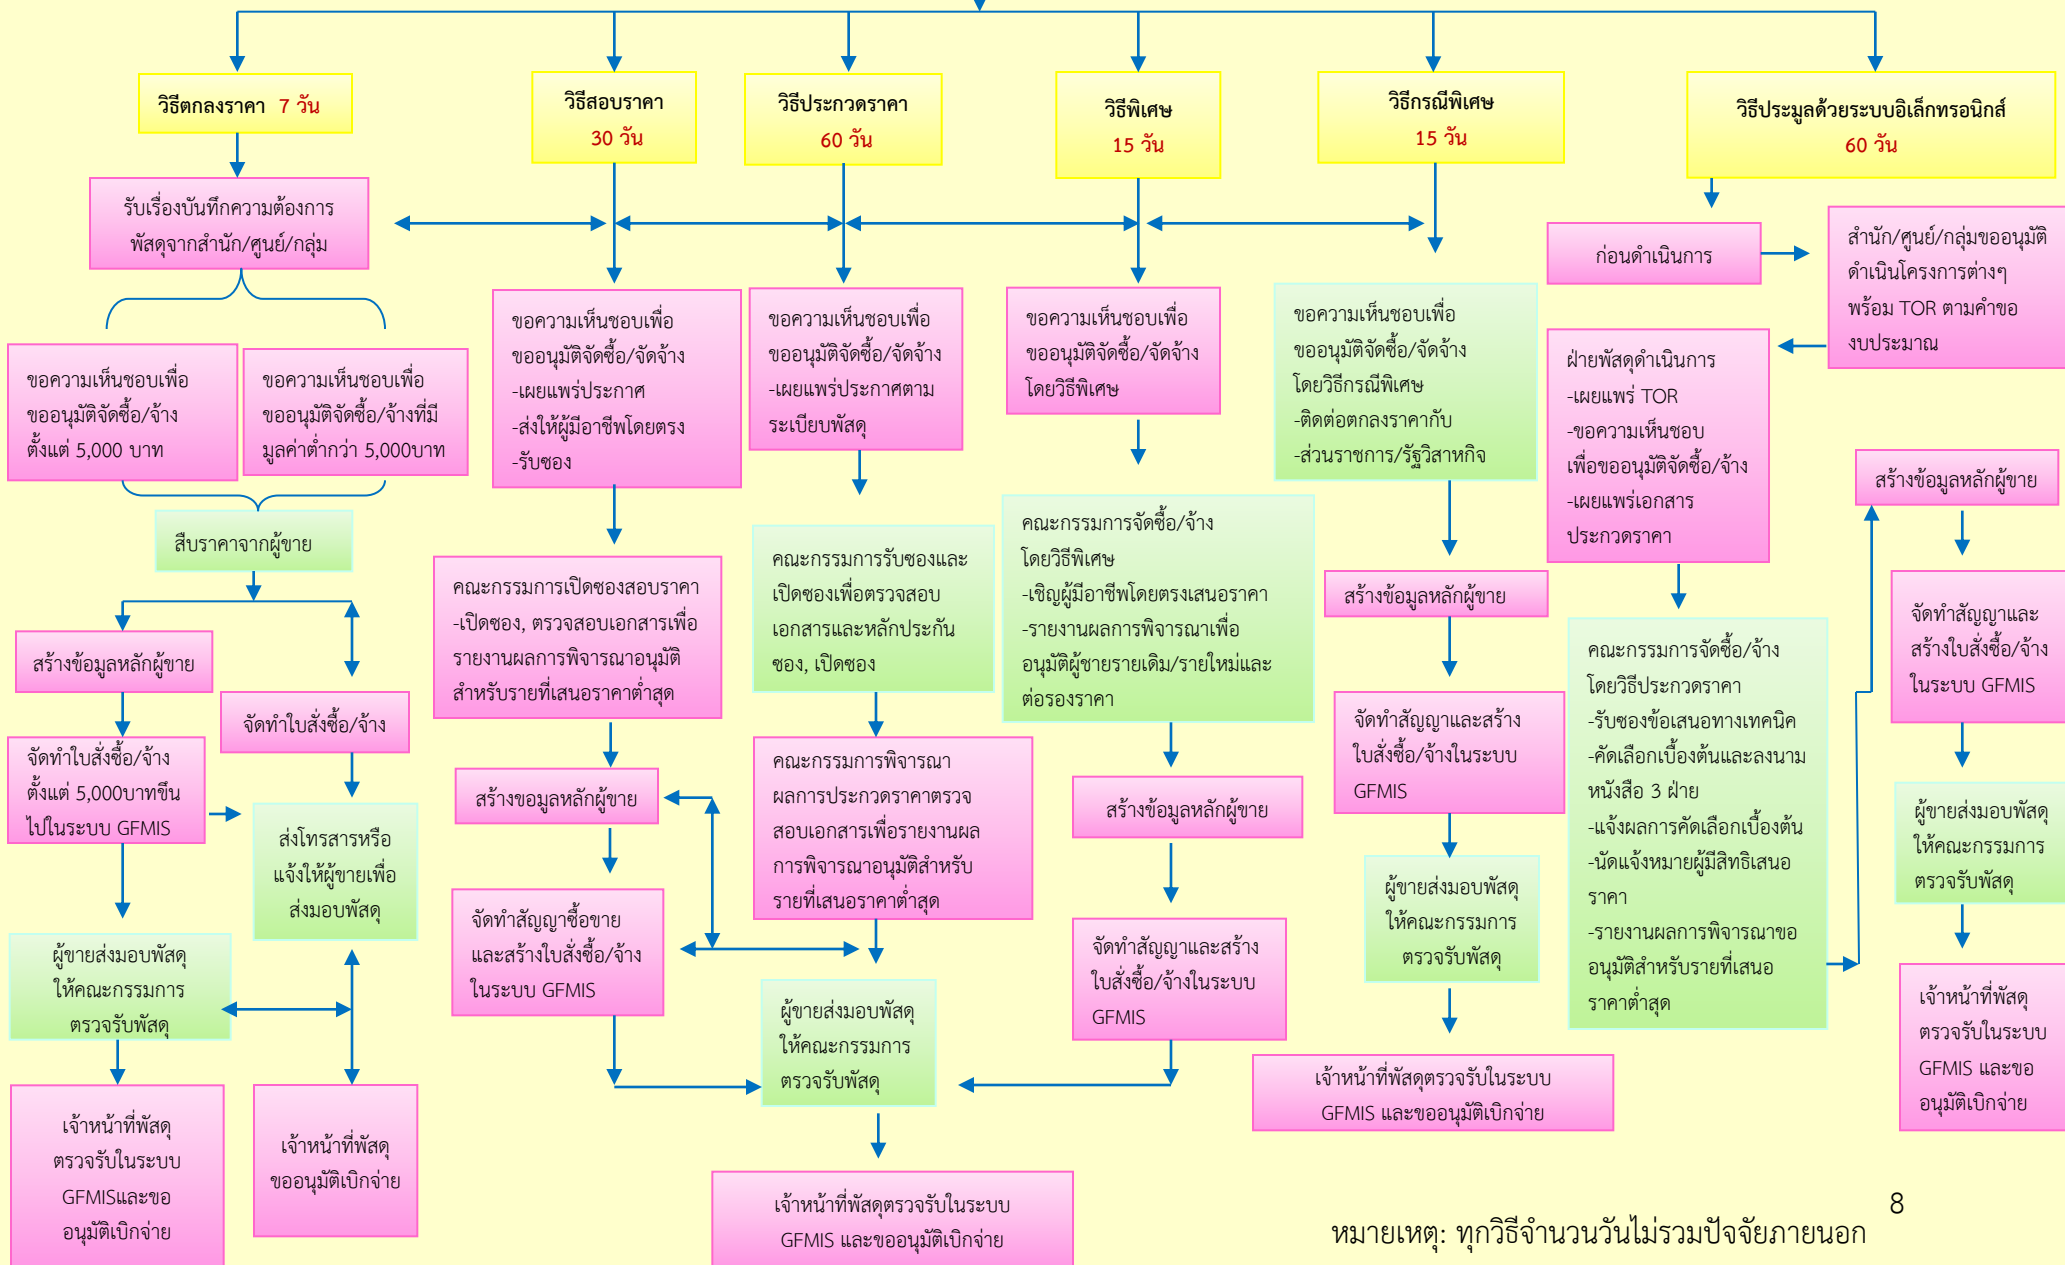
วิธีตกลงราคา 7 วัน

วิธีสอบราคา 30 วัน

วิธีประกวดราคา 60 วัน

วิธีพิเศษ 15 วัน

วิธีกรณีพิเศษ 15 วัน

วิธีประมูลด้วยระบบอิเล็กทรอนิกส์ 60 วัน

รับเรื่องบันทึกความต้องการพัสดุจากสำนัก/ศูนย์/กลุ่ม

ขอความเห็นชอบเพื่อขออนุมัติจัดซื้อ/จ้าง ตั้งแต่ 5,000 บาท

ขอความเห็นชอบเพื่อขออนุมัติจัดซื้อ/จ้างที่มีมูลค่าต่ำกว่า 5,000บาท

สืบราคาจากผู้ขาย

สร้างข้อมูลหลักผู้ขาย

จัดทำใบสั่งซื้อ/จ้าง

จัดทำใบสั่งซื้อ/จ้าง ตั้งแต่ 5,000บาทขึ้นไปในระบบ GFMIS

ส่งโทรสารหรือแจ้งให้ผู้ขายเพื่อส่งมอบพัสดุ

ผู้ขายส่งมอบพัสดุให้คณะกรรมการตรวจรับพัสดุ

เจ้าหน้าที่พัสดุตรวจรับในระบบ GFMISและขออนุมัติเบิกจ่าย

เจ้าหน้าที่พัสดุขออนุมัติเบิกจ่าย

ขอความเห็นชอบเพื่อขออนุมัติจัดซื้อ/จัดจ้าง -เผยแพร่ประกาศ -ส่งให้ผู้มีอาชีพโดยตรง -รับซอง

คณะกรรมการเปิดซองสอบราคา -เปิดซอง, ตรวจสอบเอกสารเพื่อรายงานผลการพิจารณาอนุมัติสำหรับรายที่เสนอราคาต่ำสุด

สร้างขอมูลหลักผู้ขาย

จัดทำสัญญาซื้อขายและสร้างใบสั่งซื้อ/จ้างในระบบ GFMIS

ขอความเห็นชอบเพื่อขออนุมัติจัดซื้อ/จัดจ้าง -เผยแพร่ประกาศตามระเบียบพัสดุ

คณะกรรมการรับซองและเปิดซองเพื่อตรวจสอบเอกสารและหลักประกันซอง, เปิดซอง

คณะกรรมการพิจารณาผลการประกวดราคาตรวจสอบเอกสารเพื่อรายงานผลการพิจารณาอนุมัติสำหรับรายที่เสนอราคาต่ำสุด

ผู้ขายส่งมอบพัสดุให้คณะกรรมการตรวจรับพัสดุ

เจ้าหน้าที่พัสดุตรวจรับในระบบ GFMIS และขออนุมัติเบิกจ่าย

ขอความเห็นชอบเพื่อขออนุมัติจัดซื้อ/จัดจ้างโดยวิธีพิเศษ

คณะกรรมการจัดซื้อ/จ้างโดยวิธีพิเศษ -เชิญผู้มีอาชีพโดยตรงเสนอราคา -รายงานผลการพิจารณาเพื่ออนุมัติผู้ขายรายเดิม/รายใหม่และต่อรองราคา

สร้างข้อมูลหลักผู้ขาย

จัดทำสัญญาและสร้างใบสั่งซื้อ/จ้างในระบบ GFMIS

ขอความเห็นชอบเพื่อขออนุมัติจัดซื้อ/จัดจ้างโดยวิธีกรณีพิเศษ -ติดต่อตกลงราคากับ -ส่วนราชการ/รัฐวิสาหกิจ

สร้างข้อมูลหลักผู้ขาย

จัดทำสัญญาและสร้างใบสั่งซื้อ/จ้างในระบบ GFMIS

ผู้ขายส่งมอบพัสดุให้คณะกรรมการตรวจรับพัสดุ

เจ้าหน้าที่พัสดุตรวจรับในระบบ GFMIS และขออนุมัติเบิกจ่าย

ก่อนดำเนินการ

สำนัก/ศูนย์/กลุ่มขออนุมัติดำเนินโครงการต่างๆ พร้อม TOR ตามคำของบประมาณ

ฝ่ายพัสดุดำเนินการ -เผยแพร่ TOR -ขอความเห็นชอบเพื่อขออนุมัติจัดซื้อ/จ้าง -เผยแพร่เอกสารประกวดราคา

คณะกรรมการจัดซื้อ/จ้างโดยวิธีประกวดราคา -รับซองข้อเสนอทางเทคนิค -คัดเลือกเบื้องต้นและลงนามหนังสือ 3 ฝ่าย -แจ้งผลการคัดเลือกเบื้องต้น -นัดแจ้งหมายผู้มีสิทธิเสนอราคา -รายงานผลการพิจารณาขออนุมัติสำหรับรายที่เสนอราคาต่ำสุด

สร้างข้อมูลหลักผู้ขาย

จัดทำสัญญาและสร้างใบสั่งซื้อ/จ้างในระบบ GFMIS

ผู้ขายส่งมอบพัสดุให้คณะกรรมการตรวจรับพัสดุ

เจ้าหน้าที่พัสดุตรวจรับในระบบ GFMIS และขออนุมัติเบิกจ่าย

8

หมายเหตุ: ทุกวิธีจำนวนวันไม่รวมปัจจัยภายนอก